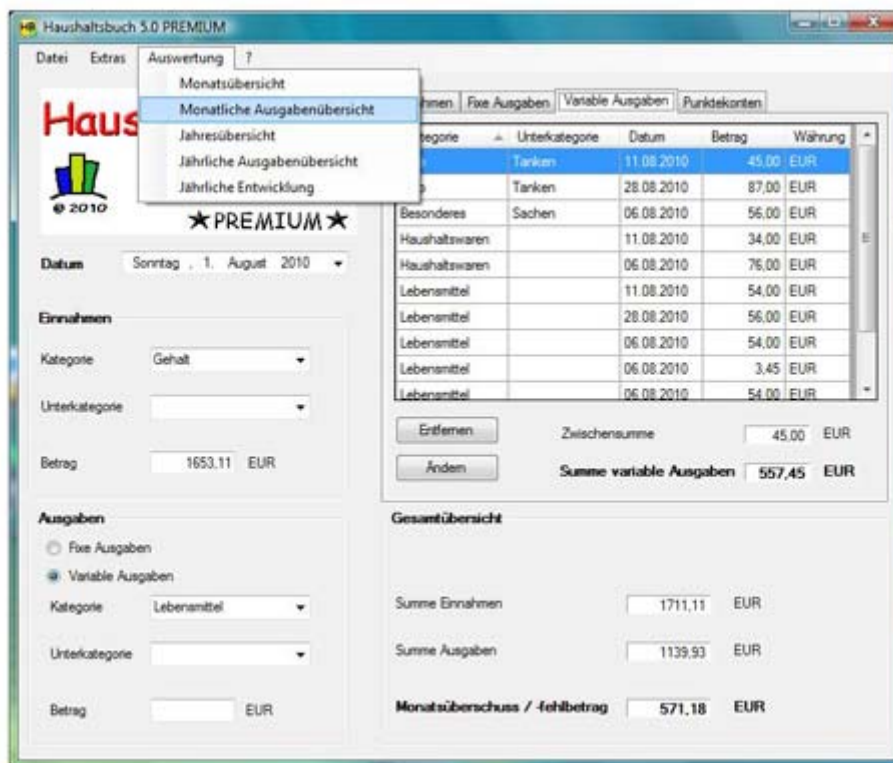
Haushaltsbuch 5.0 PREMIUM

Datei Extras Auswertung ?

Monatsübersicht
Monatliche Ausgabenübersicht
Jahresübersicht
Jährliche Ausgabenübersicht
Jährliche Entwicklung

Haus

© 2010

★PREMIUM★

Datum Sonntag , 1. August 2010

Einnahmen

Kategorie Gehalt

Unterkategorie

Betrag 1653,11 EUR

Ausgaben

Fixe Ausgaben

Variable Ausgaben

Kategorie Lebensmittel

Unterkategorie

Betrag EUR

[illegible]nahmen Fixe Ausgaben Variable Ausgaben Punktekonten

| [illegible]tegorie | Unterkategorie | Datum | Betrag | Währung |
|---|---|---|---|---|
| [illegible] | Tanken | 11.08.2010 | 45,00 | EUR |
| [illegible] | Tanken | 28.08.2010 | 87,00 | EUR |
| Besonderes | Sachen | 06.08.2010 | 56,00 | EUR |
| Haushaltswaren | | 11.08.2010 | 34,00 | EUR |
| Haushaltswaren | | 06.08.2010 | 76,00 | EUR |
| Lebensmittel | | 11.08.2010 | 54,00 | EUR |
| Lebensmittel | | 28.08.2010 | 56,00 | EUR |
| Lebensmittel | | 06.08.2010 | 54,00 | EUR |
| Lebensmittel | | 06.08.2010 | 3,45 | EUR |
| Lebensmittel | | 06.08.2010 | 54,00 | EUR |

Entfernen

Zwischensumme 45,00 EUR

Ändern

Summe variable Ausgaben 557,45 EUR

Gesamtübersicht

Summe Einnahmen 1711,11 EUR

Summe Ausgaben 1139,93 EUR

Monatsüberschuss / -fehlbetrag 571,18 EUR